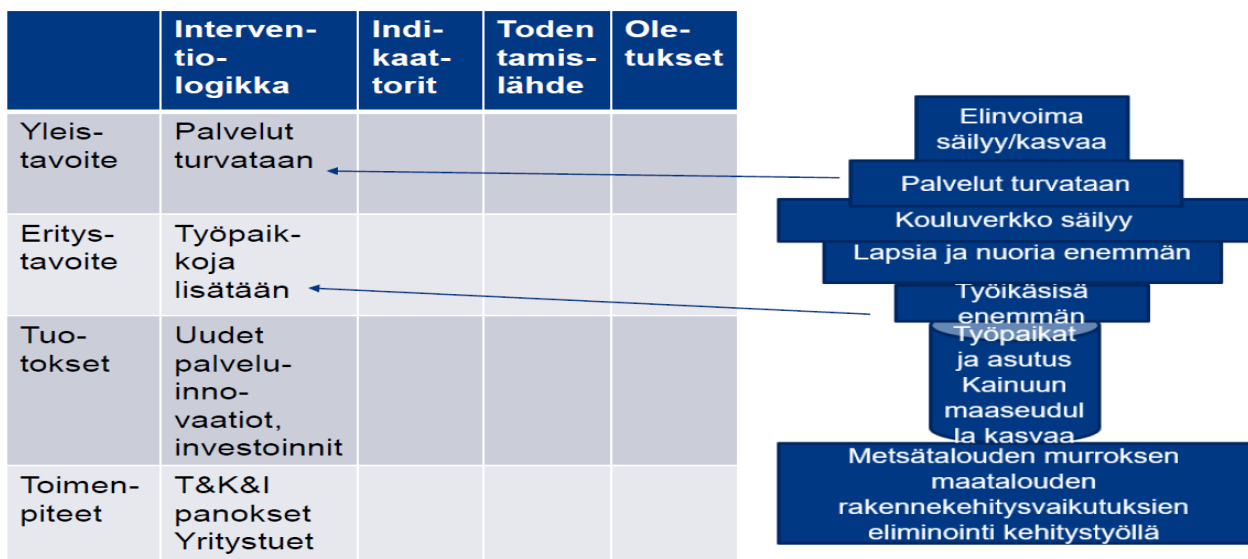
| | Interventiologikka | Indikaatorit | Todentamislähde | Oletukset |
|---|---|---|---|---|
| Yleistavoite | Palvelut turvataan | | | |
| Erityistavoite | Työpaikkoja lisätään | | | |
| Tuotokset | Uudet palveluinnovaatiot, investoinnit | | | |
| Toimenpiteet | T&K&I panokset Yritystuet | | | |

Elinvoima säilyy/kasvaa

Palvelut turvataan

Kouluverkko säilyy

Lapsia ja nuoria enemmän

Työikäsisä enemmän

Työpaikat ja asutus Kainuun maaseudulla kasvaa

Metsätalouden murroksen maatalouden rakennekehitysvaikutuksien eliminointi kehitystyöllä